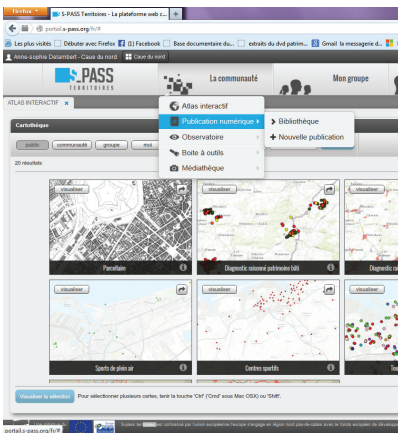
Firefox S-PASS Territoires - La plateforme web c... +

portail.s-pass.org/fr/#

Les plus visités Débuter avec Firefox (1) Facebook Base documentaire du... extraits du dvd patrim... Gmail: la messagerie d...

Anne-sophie Delambert - Caue du nord Caue du nord

S-PASS TERRITOIRES

La communauté

Mon groupe

ATLAS INTERACTIF

Atlas interactif

Publication numérique

Bibliothèque

Nouvelle publication

Observatoire

Boite à outils

Médiathèque

Cartothèque

public communauté groupe moi

20 résultats

visualiser

Parcellaire

visualiser

Diagnostic raisonné patrimoine bâti

Diagnostic ra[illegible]

visualiser

Sports de plein air

visualiser

Centres sportifs

visualiser

Visualiser la sélection Pour sélectionner plusieurs cartes, tenir la touche 'Ctrl' ('Cmd' sous Mac OSX) ou 'Shift'.

portail.s-pass.org/fr/#